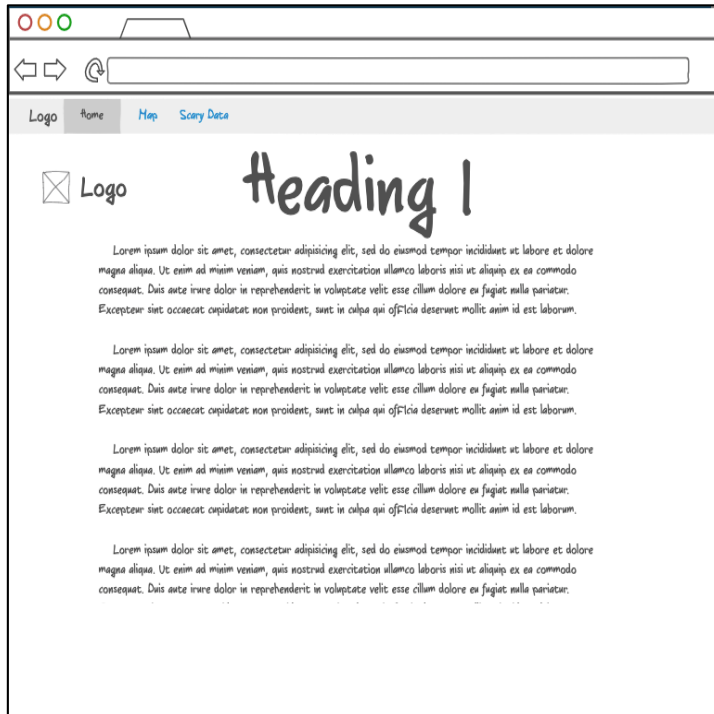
Logo Home Map Scary Data

Logo

Heading 1

Lorem ipsum dolor sit amet, consectetur adipisicing elit, sed do eiusmod tempor incididunt ut labore et dolore magna aliqua. Ut enim ad minim veniam, quis nostrud exercitation ullamco laboris nisi ut aliquip ex ea commodo consequat. Duis aute irure dolor in reprehenderit in voluptate velit esse cillum dolore eu fugiat nulla pariatur. Excepteur sint occaecat cupidatat non proident, sunt in culpa qui officia deserunt mollit anim id est laborum.

Lorem ipsum dolor sit amet, consectetur adipisicing elit, sed do eiusmod tempor incididunt ut labore et dolore magna aliqua. Ut enim ad minim veniam, quis nostrud exercitation ullamco laboris nisi ut aliquip ex ea commodo consequat. Duis aute irure dolor in reprehenderit in voluptate velit esse cillum dolore eu fugiat nulla pariatur. Excepteur sint occaecat cupidatat non proident, sunt in culpa qui officia deserunt mollit anim id est laborum.

Lorem ipsum dolor sit amet, consectetur adipisicing elit, sed do eiusmod tempor incididunt ut labore et dolore magna aliqua. Ut enim ad minim veniam, quis nostrud exercitation ullamco laboris nisi ut aliquip ex ea commodo consequat. Duis aute irure dolor in reprehenderit in voluptate velit esse cillum dolore eu fugiat nulla pariatur. Excepteur sint occaecat cupidatat non proident, sunt in culpa qui officia deserunt mollit anim id est laborum.

Lorem ipsum dolor sit amet, consectetur adipisicing elit, sed do eiusmod tempor incididunt ut labore et dolore magna aliqua. Ut enim ad minim veniam, quis nostrud exercitation ullamco laboris nisi ut aliquip ex ea commodo consequat. Duis aute irure dolor in reprehenderit in voluptate velit esse cillum dolore eu fugiat nulla pariatur. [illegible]